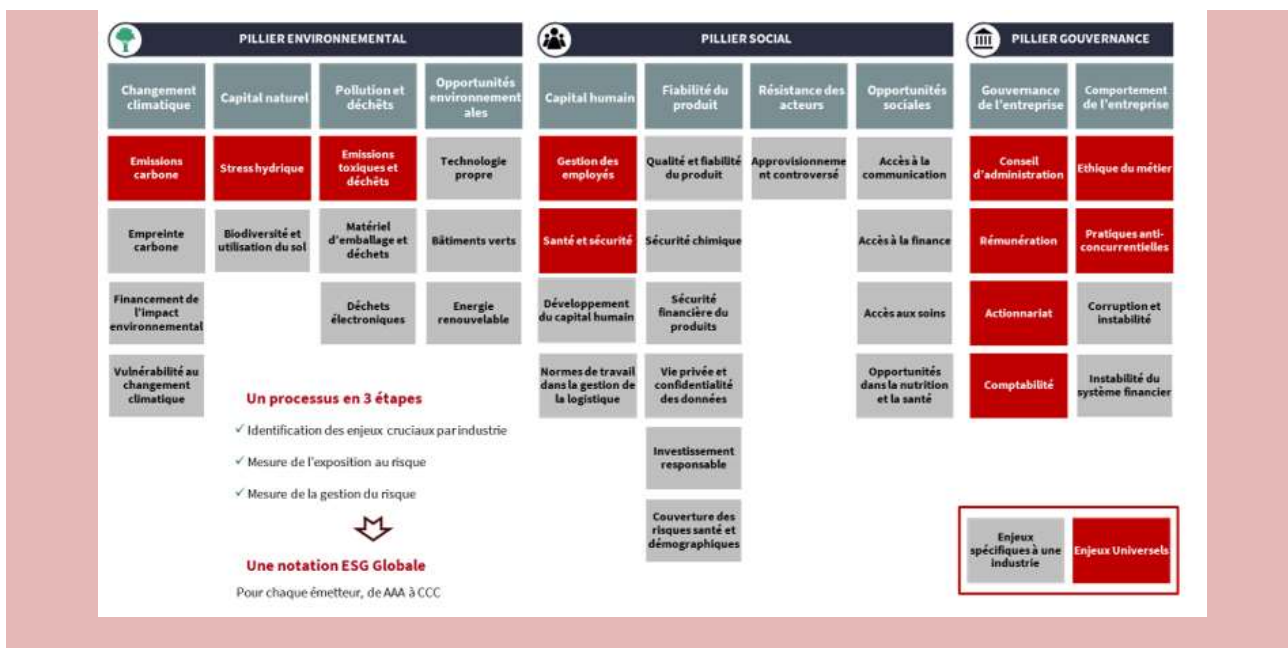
PILLIER ENVIRONNEMENTAL

Changement climatique
Emissions carbone
Empreinte carbone
Financement de l'impact environnemental
Vulnérabilité au changement climatique

Capital naturel
Stress hydrique
Biodiversité et utilisation du sol

Pollution et déchets
Emissions toxiques et déchets
Matériel d'emballage et déchets
Déchets électroniques

Opportunités environnementales
Technologie propre
Bâtiments verts
Energie renouvelable

PILLIER SOCIAL

Capital humain
Gestion des employés
Santé et sécurité
Développement du capital humain
Normes de travail dans la gestion de la logistique

Fiabilité du produit
Qualité et fiabilité du produit
Sécurité chimique
Sécurité financière du produits
Vie privée et confidentialité des données
Investissement responsable
Couverture des risques santé et démographiques

Résistance des acteurs
Approvisionnement controversé

Opportunités sociales
Accès à la communication
Accès à la finance
Accès aux soins
Opportunités dans la nutrition et la santé

PILLIER GOUVERNANCE

Gouvernance de l'entreprise
Conseil d'administration
Rémunération
Actionnariat
Comptabilité

Comportement de l'entreprise
Ethique du métier
Pratiques anti-concurrentielles
Corruption et instabilité
Instabilité du système financier

Un processus en 3 étapes
✓ Identification des enjeux cruciaux par industrie
✓ Mesure de l'exposition au risque
✓ Mesure de la gestion du risque

Une notation ESG Globale
Pour chaque émetteur, de AAA à CCC

Enjeux spécifiques à une industrie
Enjeux Universels